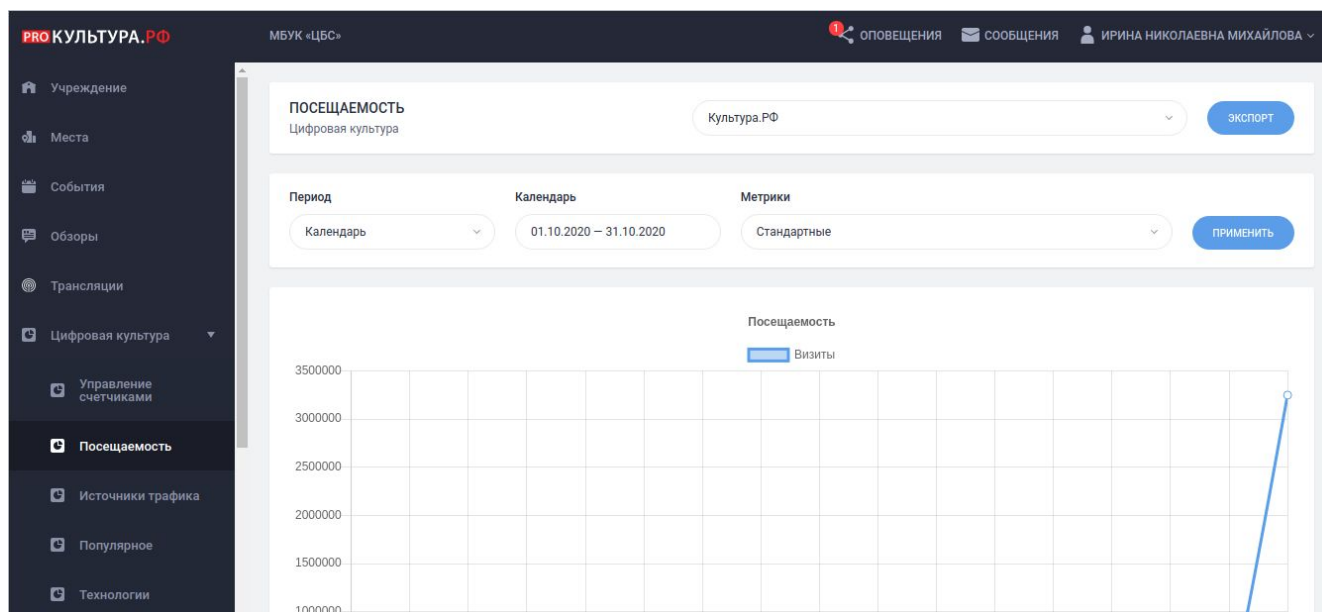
PRO КУЛЬТУРА.РФ

МБУК «ЦБС»

1 ОПОВЕЩЕНИЯ СООБЩЕНИЯ ИРИНА НИКОЛАЕВНА МИХАЙЛОВА

Учреждение
Места
События
Обзоры
Трансляции
Цифровая культура
Управление счетчиками
Посещаемость
Источники трафика
Популярное
Технологии

ПОСЕЩАЕМОСТЬ
Цифровая культура

Культура.РФ

ЭКСПОРТ

Период
Календарь

Календарь
01.10.2020 — 31.10.2020

Метрики
Стандартные

ПРИМЕНИТЬ

Посещаемость

Визиты

3500000
3000000
2500000
2000000
1500000
1000000